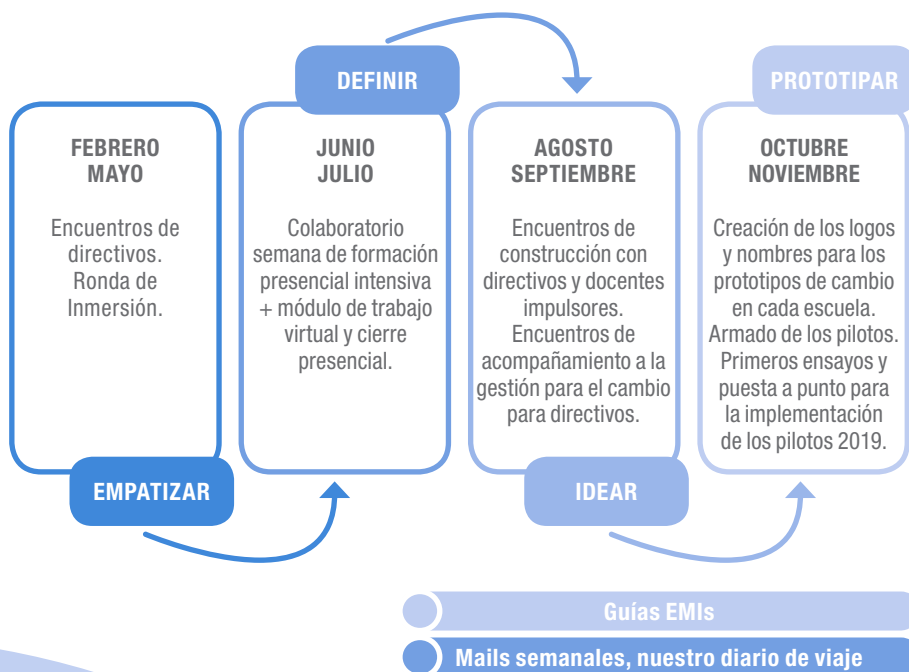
DEFINIR

PROTOTIPAR

FEBRERO
MAYO

Encuentros de directivos. Ronda de Inmersión.

EMPATIZAR

JUNIO
JULIO

Colaboratorio semana de formación presencial intensiva + módulo de trabajo virtual y cierre presencial.

AGOSTO
SEPTIEMBRE

Encuentros de construcción con directivos y docentes impulsores. Encuentros de acompañamiento a la gestión para el cambio para directivos.

IDEAR

OCTUBRE
NOVIEMBRE

Creación de los logos y nombres para los prototipos de cambio en cada escuela. Armado de los pilotos. Primeros ensayos y puesta a punto para la implementación de los pilotos 2019.

Guías EMIs

Mails semanales, nuestro diario de viaje